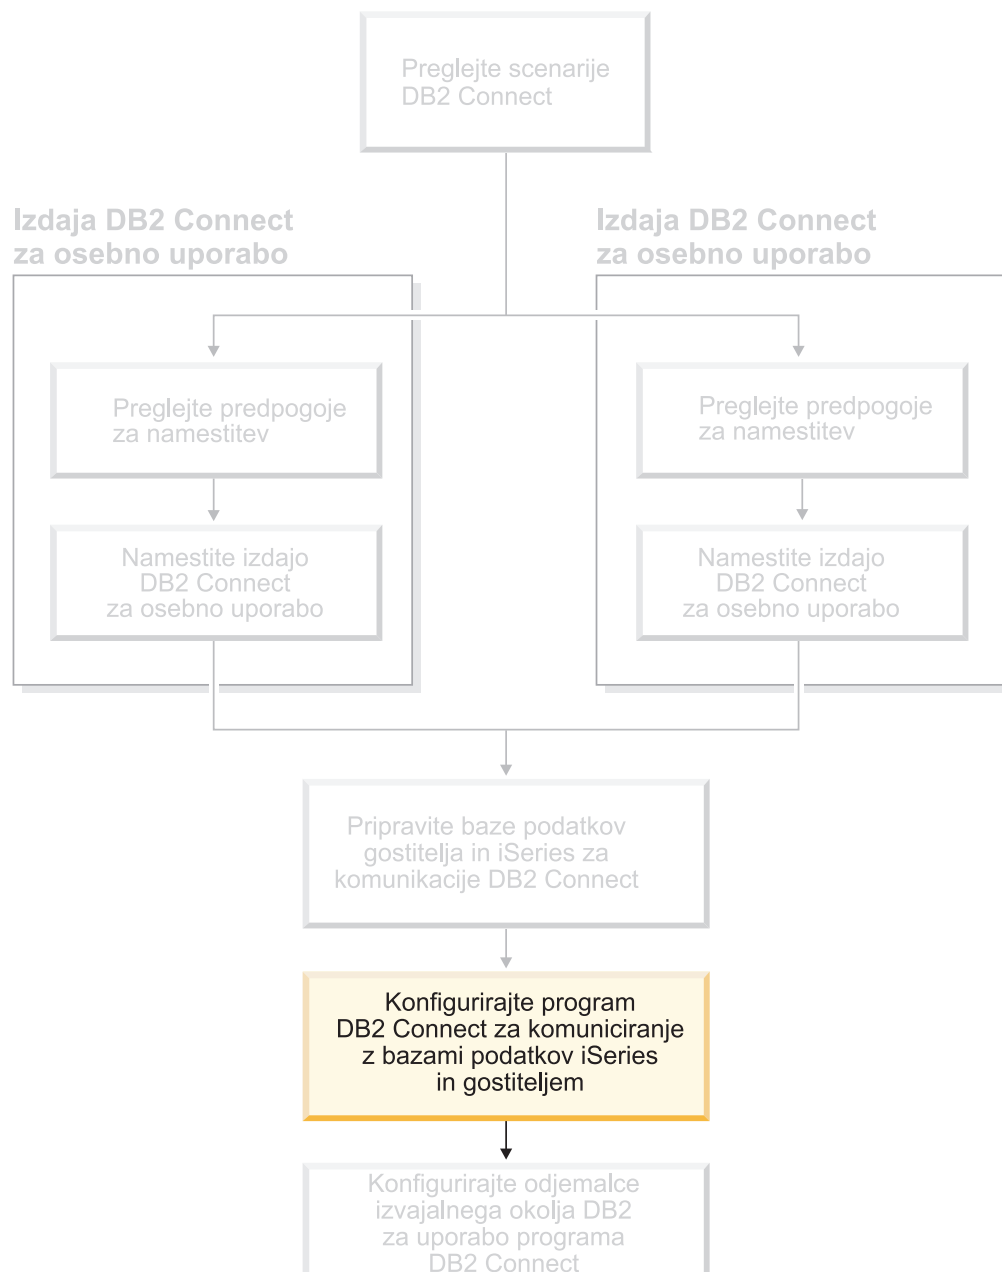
Preglejte scenarije DB2 Connect

Izdaja DB2 Connect za osebno uporabo

Preglejte predpogoje za namestitev

Namestite izdajo DB2 Connect za osebno uporabo

Izdaja DB2 Connect za osebno uporabo

Preglejte predpogoje za namestitev

Namestite izdajo DB2 Connect za osebno uporabo

Pripravite baze podatkov gostitelja in iSeries za komunikacije DB2 Connect

Konfigurirajte program DB2 Connect za komuniciranje z bazami podatkov iSeries in gostiteljem

Konfigurirajte odjemalce izvajalnega okolja DB2 za uporabo programa DB2 Connect